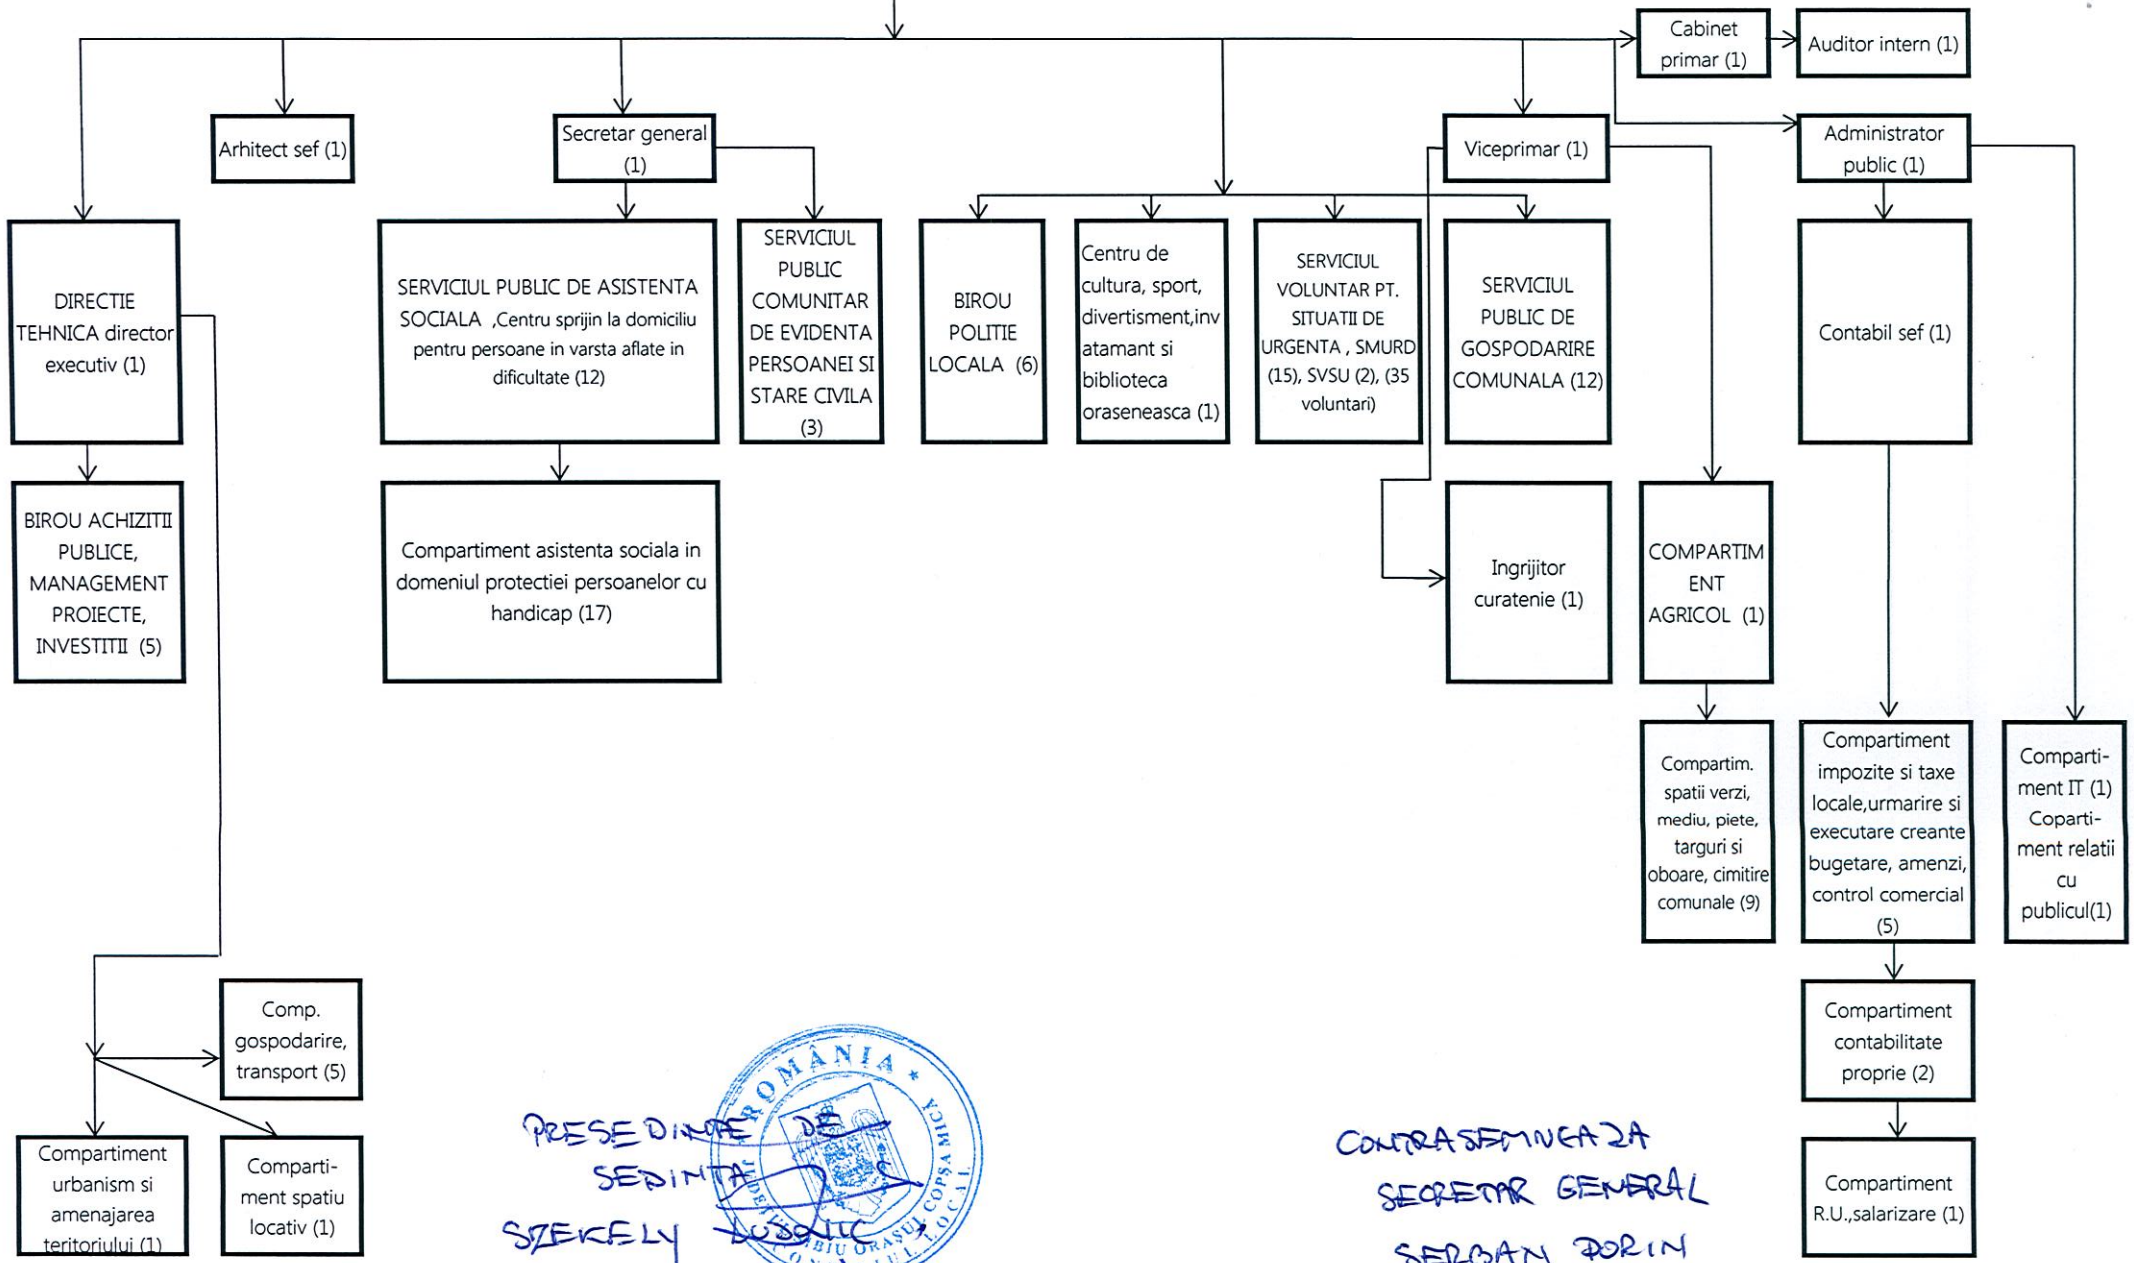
Cabinet primar (1)

Auditor intern (1)

Arhitect sef (1)

Secretar general (1)

Viceprimar (1)

Administrator public (1)

DIRECTIE TEHNICA director executiv (1)

SERVICIUL PUBLIC DE ASISTENTA SOCIALA ,Centru sprijin la domiciliu pentru persoane in varsta aflate in dificultate (12)

SERVICIUL PUBLIC COMUNITAR DE EVIDENTA PERSOANEI SI STARE CIVILA (3)

BIROU POLITIE LOCALA (6)

Centru de cultura, sport, divertisment,invatamant si biblioteca oraseneasca (1)

SERVICIUL VOLUNTAR PT. SITUATII DE URGENTA , SMURD (15), SVSU (2), (35 voluntari)

SERVICIUL PUBLIC DE GOSPODARIRE COMUNALA (12)

Contabil sef (1)

BIROU ACHIZITII PUBLICE, MANAGEMENT PROIECTE, INVESTITII (5)

Compartiment asistenta sociala in domeniul protectiei persoanelor cu handicap (17)

Ingrijitor curatenie (1)

COMPARTIMENT AGRICOL (1)

Compartim. spatii verzi, mediu, piete, targuri si oboare, cimitire comunale (9)

Compartiment impozite si taxe locale,urmarire si executare creante bugetare, amenzi, control comercial (5)

Comparti-ment IT (1) Coparti-ment relatii cu publicul(1)

Comp. gospodarire, transport (5)

Compartiment contabilitate proprie (2)

Compartiment urbanism si amenajarea teritoriului (1)

Comparti-ment spatiu locativ (1)

Compartiment R.U.,salarizare (1)

ROMÂNIA * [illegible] COPSA MICĂ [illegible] ORAŞUL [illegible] LOCAL

PRESEDINTE DE SEDINTA
SZEKELY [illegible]

CONTRASEMNEAZA
SECRETAR GENERAL
SERBAN DORIN